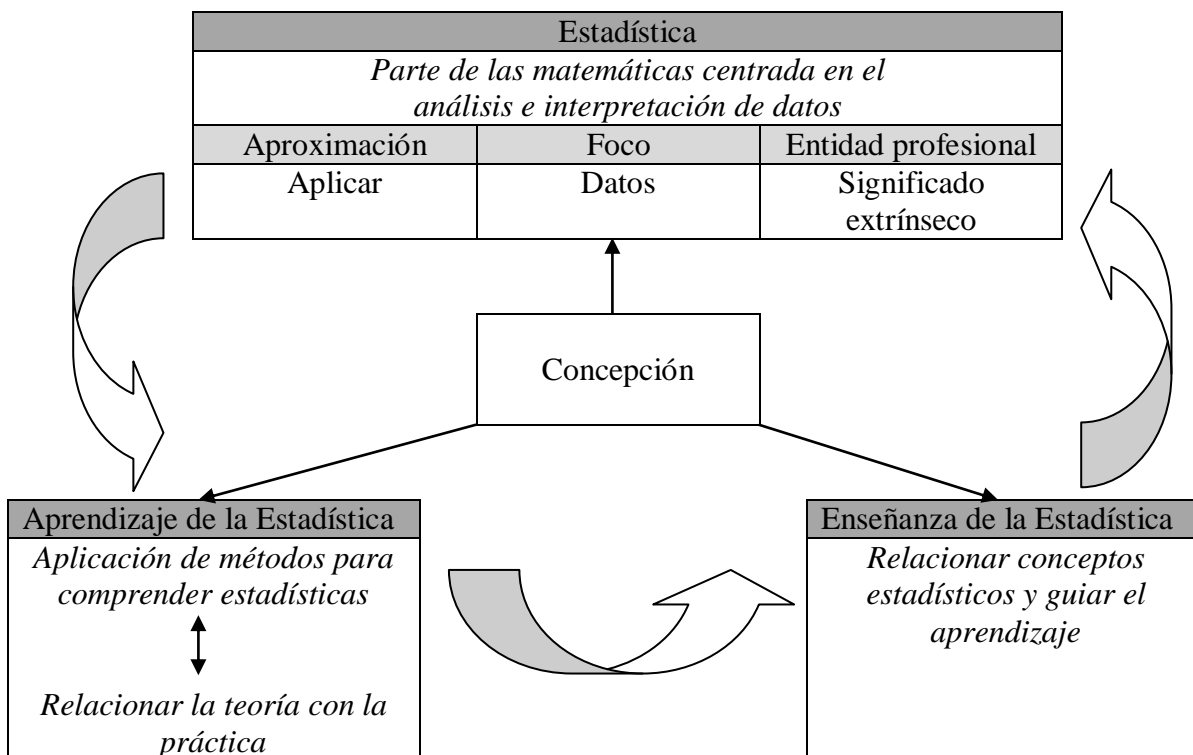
Estadística

*Parte de las matemáticas centrada en el análisis e interpretación de datos*

| Aproximación | Foco | Entidad profesional |
|---|---|---|
| Aplicar | Datos | Significado extrínseco |

Concepción

Aprendizaje de la Estadística

*Aplicación de métodos para comprender estadísticas*

*Relacionar la teoría con la práctica*

Enseñanza de la Estadística

*Relacionar conceptos estadísticos y guiar el aprendizaje*